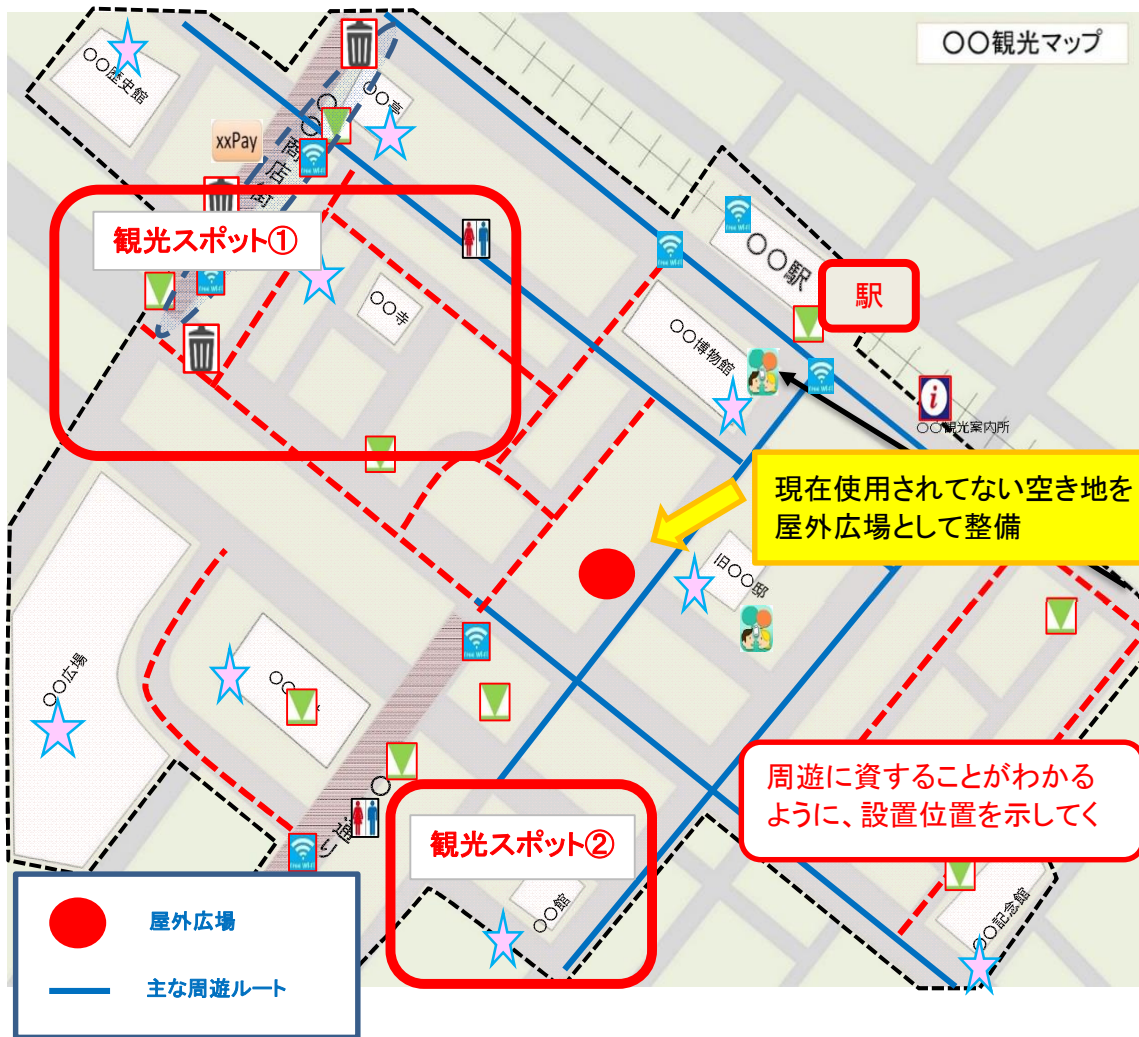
○○観光マップ

○○歴史館

○○宮

xxPay

商店街

観光スポット①

○○寺

○○駅

駅

○○博物館

○○観光案内所

現在使用されてない空き地を屋外広場として整備

旧○○邸

○○広場

○○

周遊に資することがわかるように、設置位置を示してく

観光スポット②

○○館

○○記念館

屋外広場

主な周遊ルート